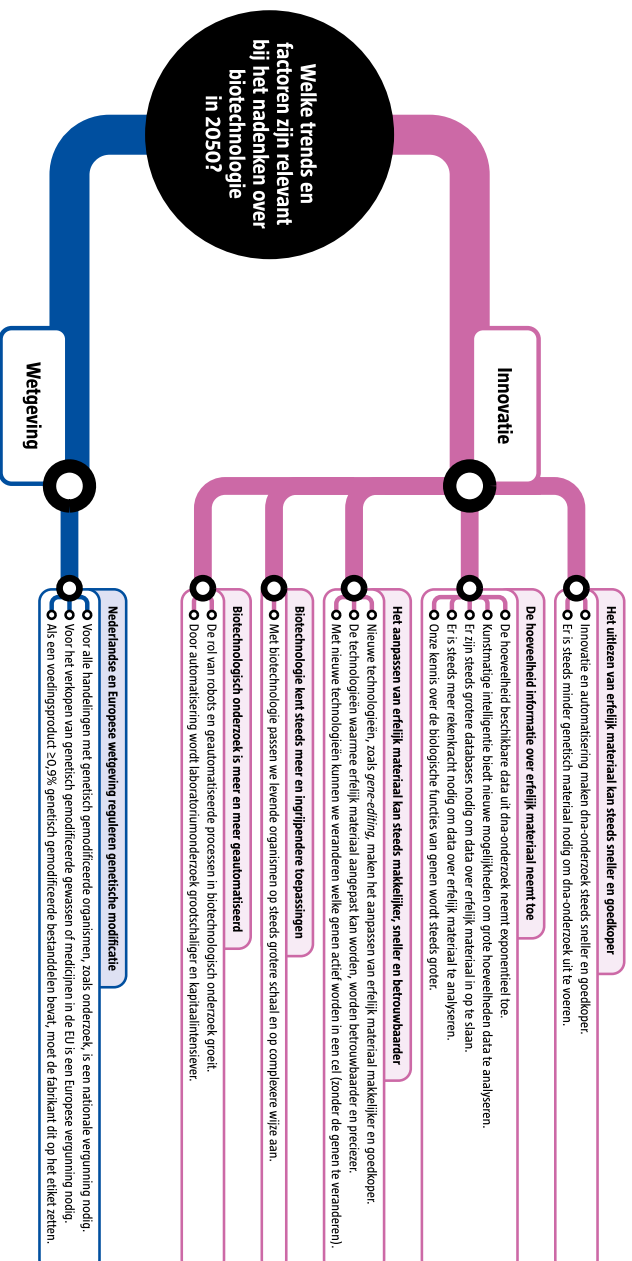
Welke trends en factoren zijn relevant bij het nadenken over biotechnologie in 2050?

Innovatie

Het uitlezen van erfelijk materiaal kan steeds sneller en goedkoper
Innovatie en automatisering maken dna-onderzoek steeds sneller en goedkoper.
Er is steeds minder genetisch materiaal nodig om dna-onderzoek uit te voeren.

De hoeveelheid informatie over erfelijk materiaal neemt toe
De hoeveelheid beschikbare data uit dna-onderzoek neemt exponentieel toe.
Kunstmatige intelligentie biedt nieuwe mogelijkheden om grote hoeveelheden data te analyseren.
Er zijn steeds grotere databases nodig om data over erfelijk materiaal in op te slaan.
Er is steeds meer rekenkracht nodig om data over erfelijk materiaal te analyseren.
Onze kennis over de biologische functies van genen wordt steeds groter.

Het aanpassen van erfelijk materiaal kan steeds makkelijker, sneller en betrouwbaarder
Nieuwe technologieën, zoals gene-editing, maken het aanpassen van erfelijk materiaal makkelijker en goedkoper.
De technologieën waarmee erfelijk materiaal aangepast kan worden, worden betrouwbaarder en preciezer.
Met nieuwe technologieën kunnen we veranderen welke genen actief worden in een cel (zonder de genen te veranderen).

Biotechnologie kent steeds meer en ingrijpendere toepassingen
Met biotechnologie passen we levende organismen op steeds grotere schaal en op complexere wijze aan.

Biotechnologisch onderzoek is meer en meer geautomatiseerd
De rol van robots en geautomatiseerde processen in biotechnologisch onderzoek groeit.
Door automatisering wordt laboratoriumonderzoek grootschaliger en kapitaalintensiever.

Wetgeving

Nederlandse en Europese wetgeving reguleren genetische modificatie
Voor alle handelingen met genetisch gemodificeerde organismen, zoals onderzoek, is een nationale vergunning nodig.
Voor het verkopen van genetisch gemodificeerde gewassen of medicijnen in de EU is een Europese vergunning nodig.
Als een voedingsproduct ≥0,9% genetisch gemodificeerde bestanddelen bevat, moet de fabrikant dit op het etiket zetten.